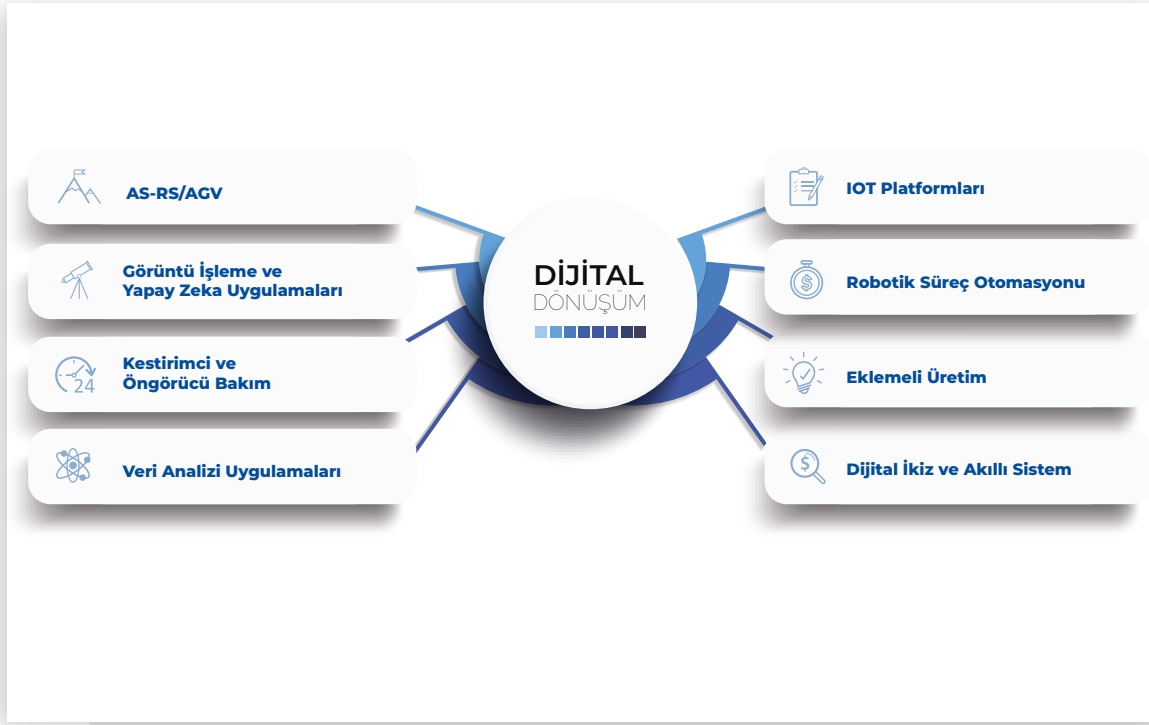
AS-RS/AGV

Görüntü İşleme ve Yapay Zeka Uygulamaları

24

Kestirimci ve Öngörücü Bakım

Veri Analizi Uygulamaları

DİJİTAL
DÖNÜŞÜM

IOT Platformları

Robotik Süreç Otomasyonu

Eklemeli Üretim

Dijital İkiz ve Akıllı Sistem